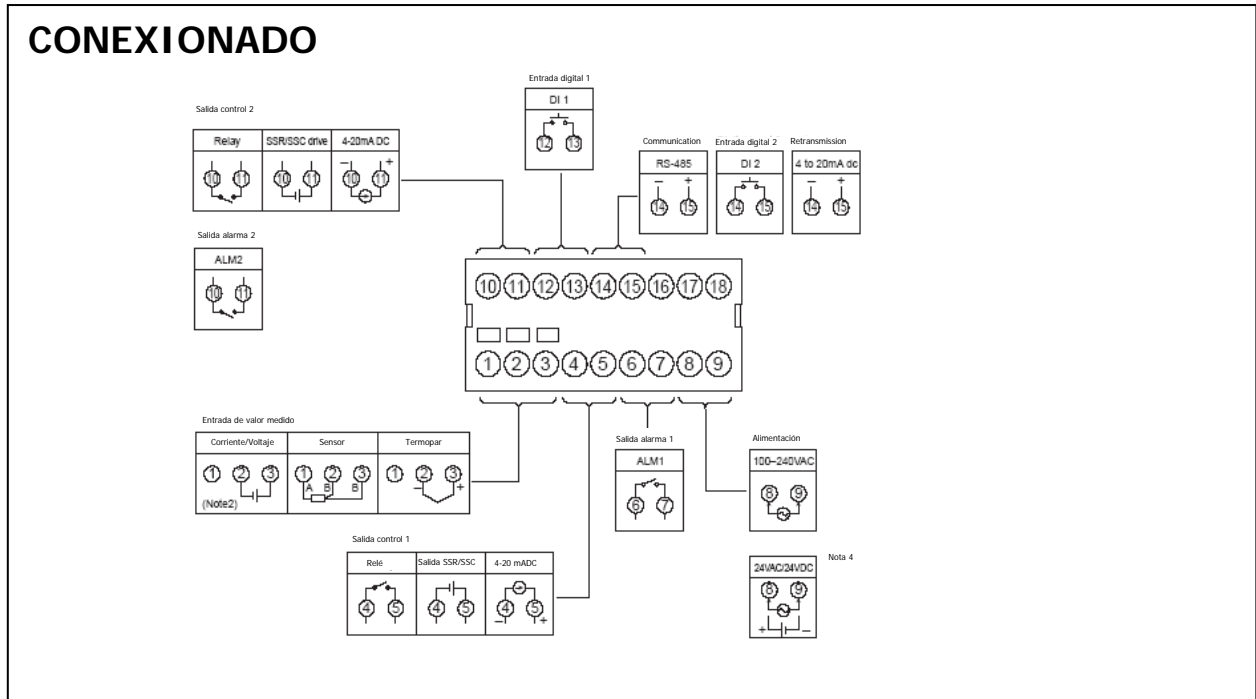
CONEXIONADO

Entrada digital 1

DI 1

12 13

Salida control 2

| Relay | SSR/SSC drive | 4-20mA DC |
|---|---|---|
| 10 11 | 10 11 | − 10 11 + |

Communication

RS-485

− +

14 15

Entrada digital 2

DI 2

14 15

Retransmission

4 to 20mA dc

− +

14 15

Salida alarma 2

ALM2

10 11

10 11 12 13 14 15 16 17 18

1 2 3 4 5 6 7 8 9

Entrada de valor medido

| Corriente/Voltaje | Sensor | Termopar |
|---|---|---|
| 1 2 3 (Note2) | 1 2 3 A B B | 1 2 3 − + |

Salida alarma 1

ALM1

6 7

Alimentación

100~240VAC

8 9

Salida control 1

| Relé | Salida SSR/SSC | 4-20 mADC |
|---|---|---|
| 4 5 | 4 5 | 4 5 − + |

Nota 4

24VAC/24VDC

8 9

+ −